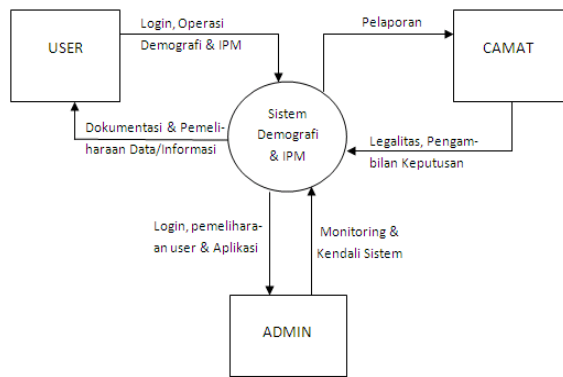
USER

Login, Operasi Demografi & IPM

Pelaporan

CAMAT

Sistem Demografi & IPM

Dokumentasi & Pemeliharaan Data/Informasi

Legalitas, Pengambilan Keputusan

Login, pemeliharaan user & Aplikasi

Monitoring & Kendali Sistem

ADMIN